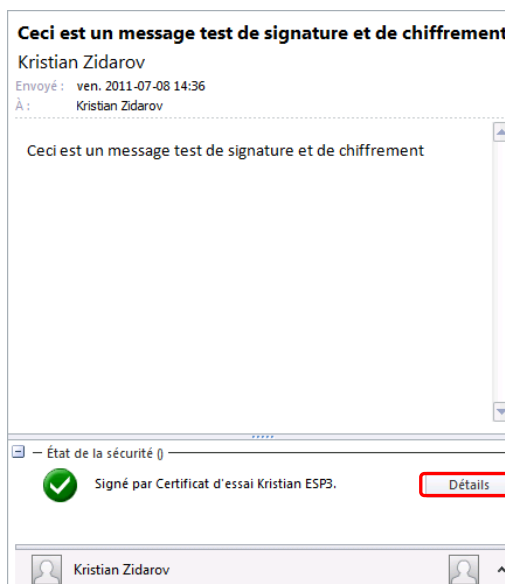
Ceci est un message test de signature et de chiffrement
Kristian Zidarov
Envoyé : ven. 2011-07-08 14:36
À : Kristian Zidarov

Ceci est un message test de signature et de chiffrement

État de la sécurité ()

Signé par Certificat d'essai Kristian ESP3.

Détails

Kristian Zidarov